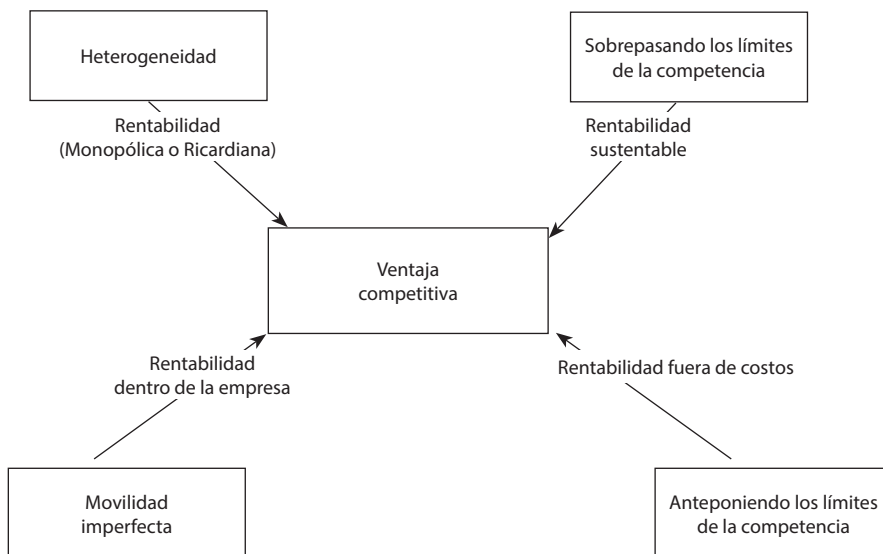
Heterogeneidad

Rentabilidad
(Monopólica o Ricardiana)

Sobrepasando los límites de la competencia

Rentabilidad sustentable

Ventaja competitiva

Rentabilidad dentro de la empresa

Rentabilidad fuera de costos

Movilidad imperfecta

Anteponiendo los límites de la competencia